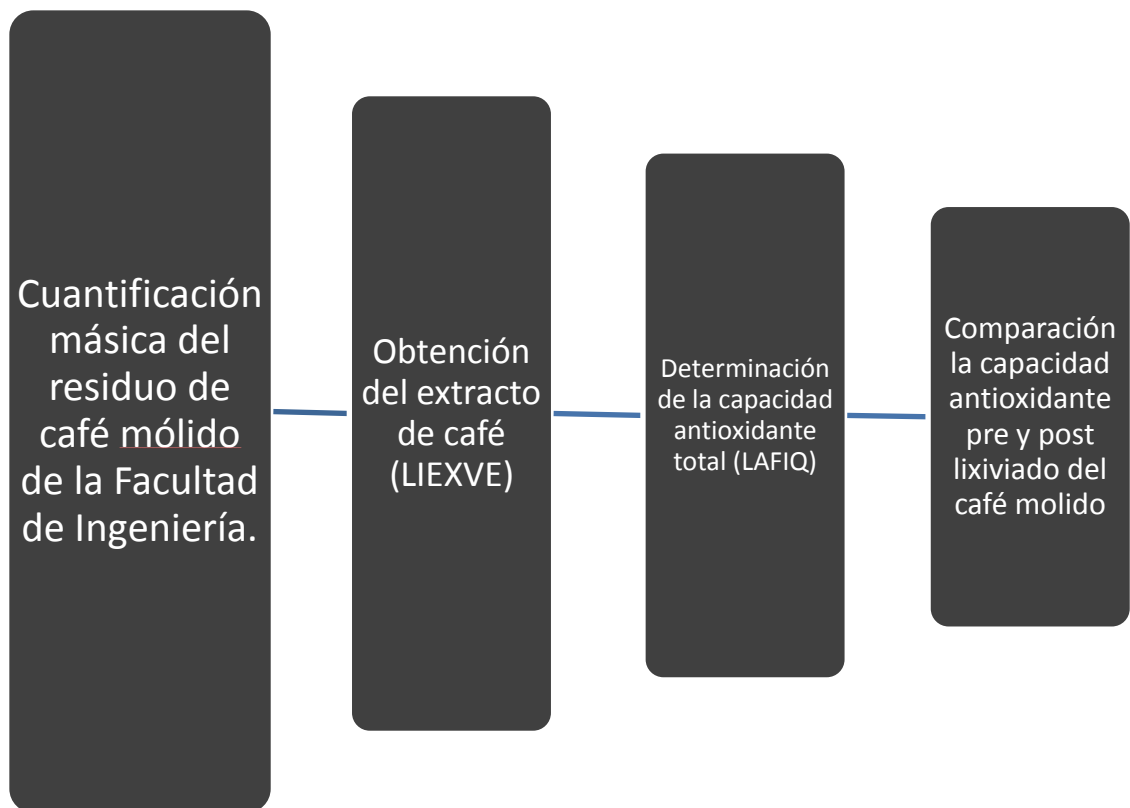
Cuantificación másica del residuo de café mólido de la Facultad de Ingeniería.

Obtención del extracto de café (LIEXVE)

Determinación de la capacidad antioxidante total (LAFIQ)

Comparación la capacidad antioxidante pre y post lixiviado del café molido